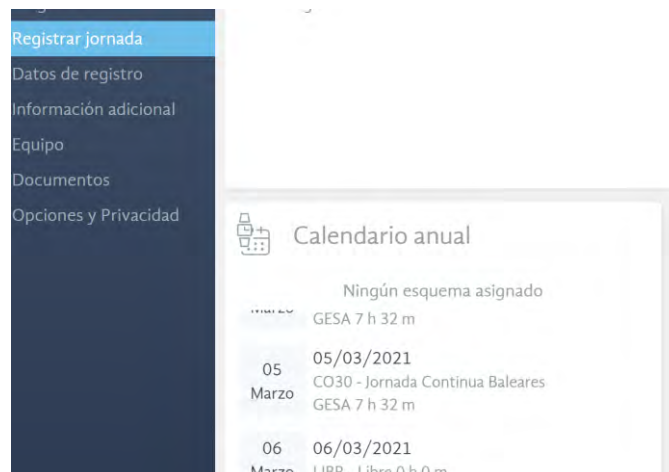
Registrar jornada
Datos de registro
Información adicional
Equipo
Documentos
Opciones y Privacidad

Calendario anual

Ningún esquema asignado

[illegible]
GESA 7 h 32 m

05
Marzo
05/03/2021
CO30 - Jornada Continua Baleares
GESA 7 h 32 m

06
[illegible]
06/03/2021
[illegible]